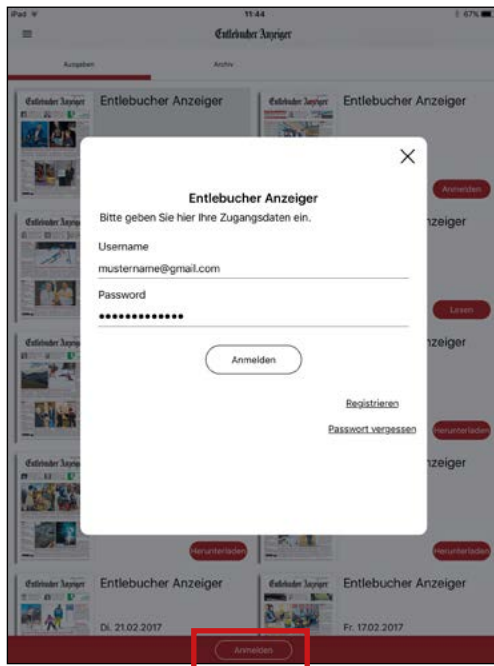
iPad
11:44
67%
Entlebucher Anzeiger
Ausgaben
Archiv

Entlebucher Anzeiger
Entlebucher Anzeiger
Entlebucher Anzeiger
Entlebucher Anzeiger

Entlebucher Anzeiger
Bitte geben Sie hier Ihre Zugangsdaten ein.
Username
mustername@gmail.com
Password
••••••••••••••
Anmelden
Registrieren
Passwort vergessen

Anmelden
zeiger
Lesen
zeiger
Herunterladen
zeiger
Herunterladen
Herunterladen

Entlebucher Anzeiger
Di. 21.02.2017
Entlebucher Anzeiger
Fr. 17.02.2017
Anmelden